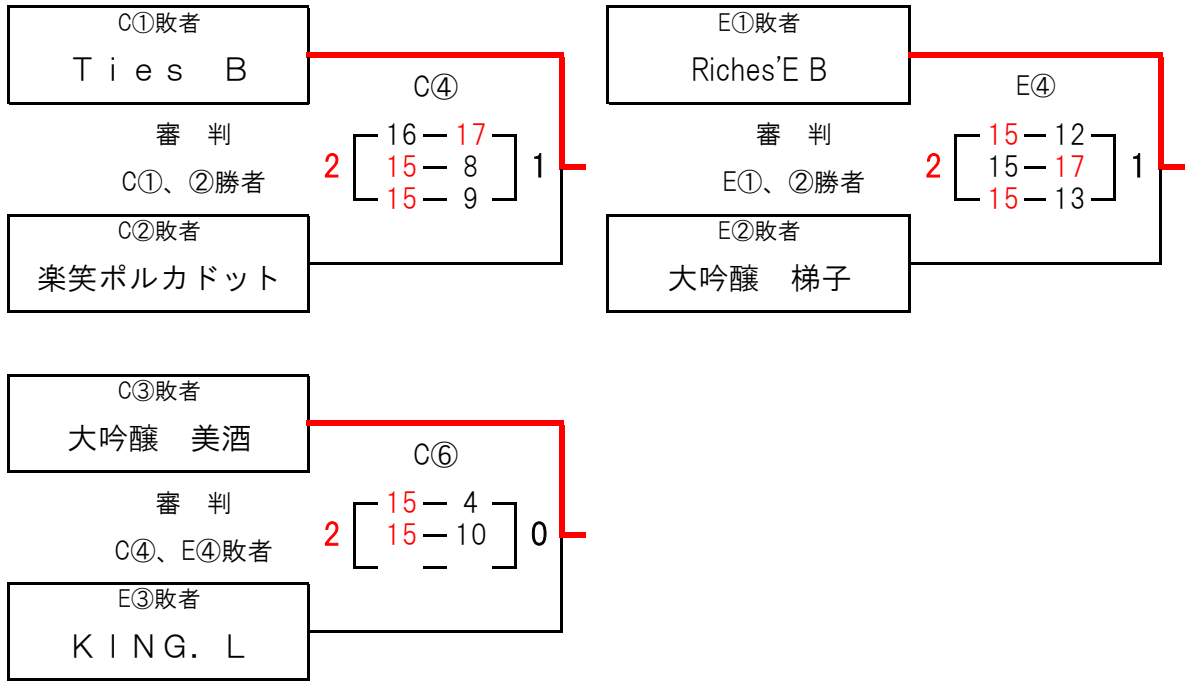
C①敗者
Ｔｉｅｓ　Ｂ

審　判
C①、②勝者

C②敗者
楽笑ポルカドット

C④
16 — 17
15 — 8
15 — 9
2　1

E①敗者
Riches'E B

審　判
E①、②勝者

E②敗者
大吟醸　梯子

E④
15 — 12
15 — 17
15 — 13
2　1

C③敗者
大吟醸　美酒

審　判
C④、E④敗者

E③敗者
ＫＩＮＧ．Ｌ

C⑥
15 — 4
15 — 10
2　0